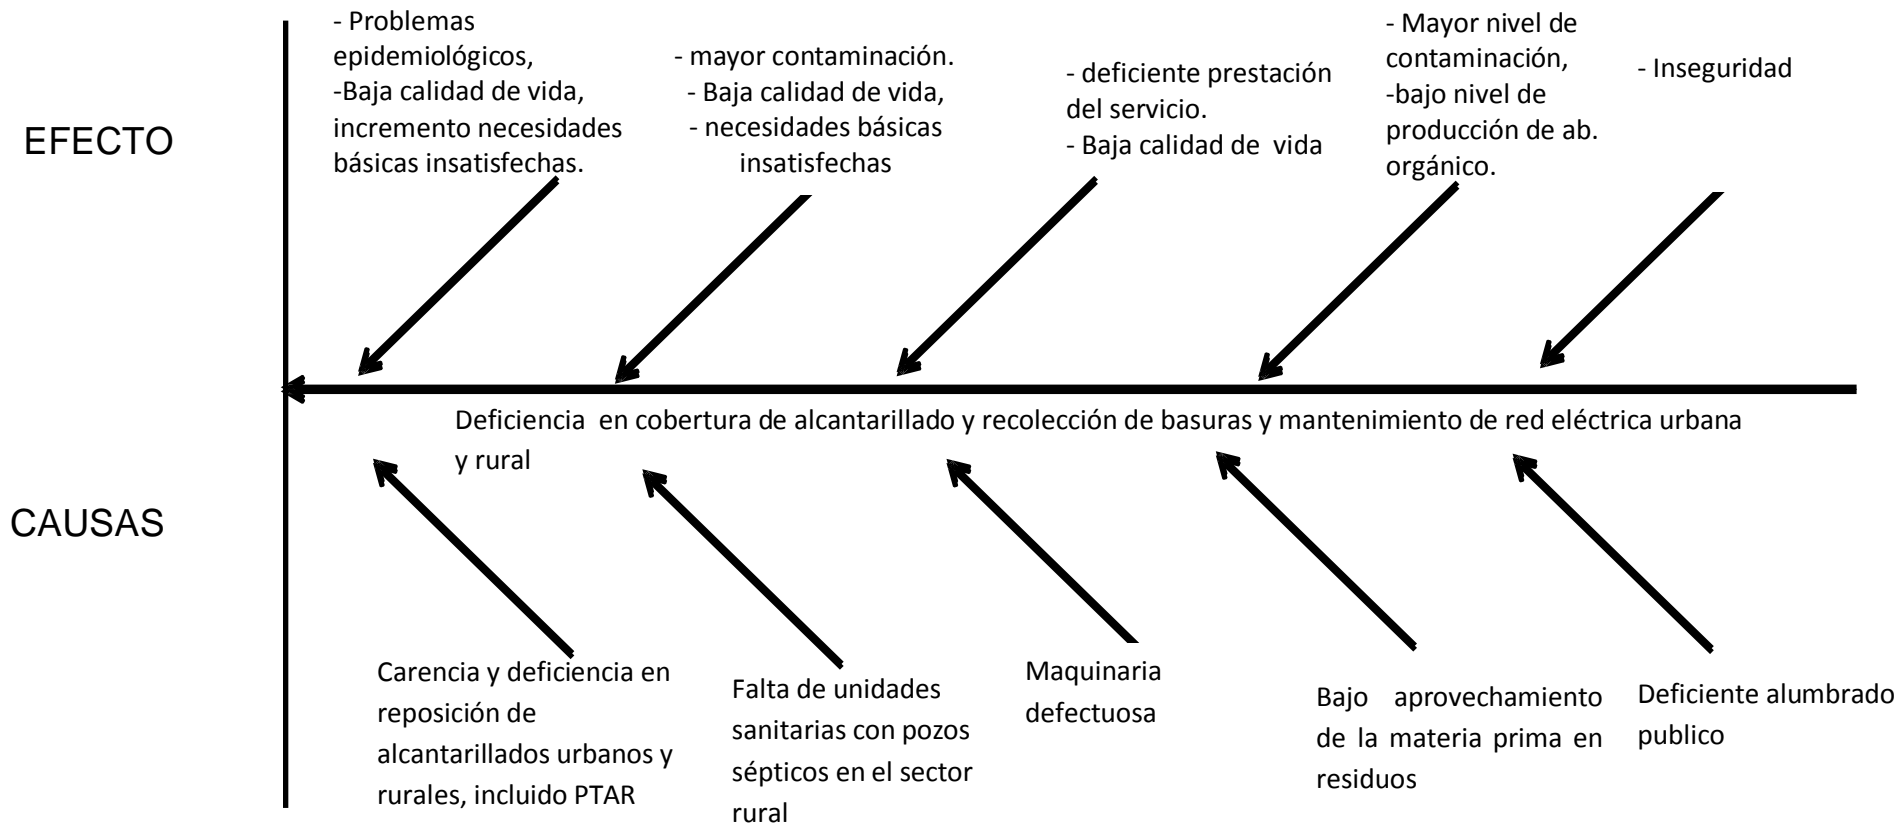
EFECTO

- Problemas epidemiológicos,
-Baja calidad de vida, incremento necesidades básicas insatisfechas.

- mayor contaminación.
- Baja calidad de vida,
- necesidades básicas insatisfechas

- deficiente prestación del servicio.
- Baja calidad de vida

- Mayor nivel de contaminación,
-bajo nivel de producción de ab. orgánico.

- Inseguridad

Deficiencia en cobertura de alcantarillado y recolección de basuras y mantenimiento de red eléctrica urbana y rural

CAUSAS

Carencia y deficiencia en reposición de alcantarillados urbanos y rurales, incluido PTAR

Falta de unidades sanitarias con pozos sépticos en el sector rural

Maquinaria defectuosa

Bajo aprovechamiento de la materia prima en residuos

Deficiente alumbrado publico